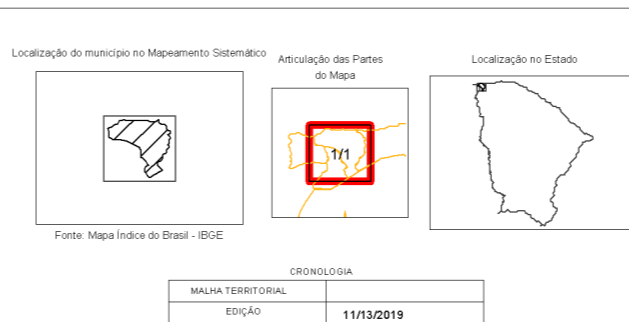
Localização do município no Mapeamento Sistemático

Fonte: Mapa Índice do Brasil - IBGE

Articulação das Partes do Mapa

1/1

Localização no Estado

CRONOLOGIA

| MALHA TERRITORIAL | |
|---|---|
| EDIÇÃO | 11/13/2019 |